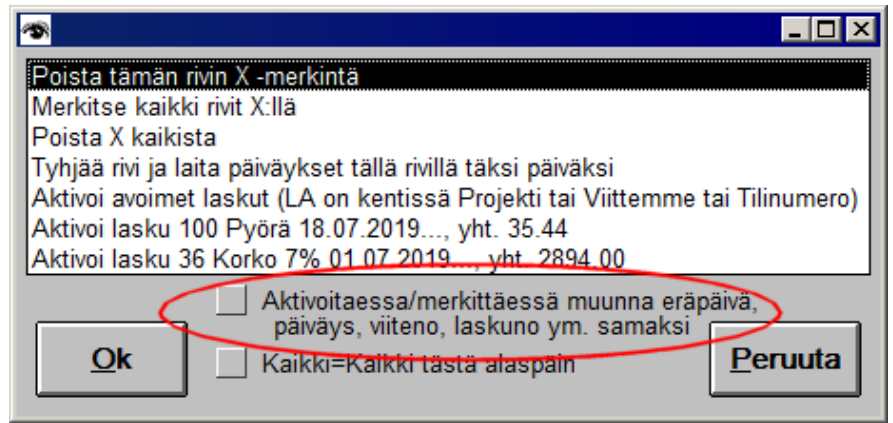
Poista tämän rivin X -merkintä
Merkitse kaikki rivit X:llä
Poista X kaikista
Tyhjää rivi ja laita päiväykset tällä rivillä täksi päiväksi
Aktivoi avoimet laskut (LA on kentissä Projekti tai Viittemme tai Tilinumero)
Aktivoi lasku 100 Pyörä 18.07.2019..., yht. 35.44
Aktivoi lasku 36 Korko 7% 01.07.2019..., yht. 2894.00

Aktivoitaessa/merkittäessä muunna eräpäivä, päiväys, viiteno, laskuno ym. samaksi

Kaikki=Kaikki tästä alaspäin

Ok

Peruuta